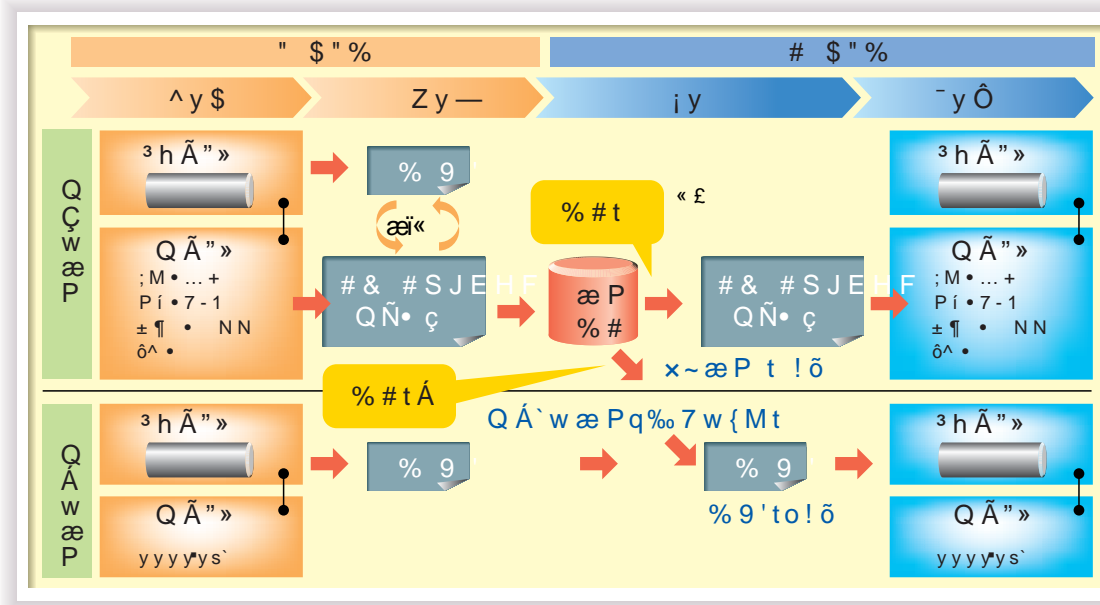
" $"%

# $"%

^y$

Zy—

¡y

¯yÔ

Q
Ç
w
æ
P

³hÃ"»

QÃ"»
;M•…+
Pí•7-1
±¶ • NN
ô^•

%9

æï«

%#t

«£

#& #SJEHF
QÑ•ç

æP
%#

#& #SJEHF
QÑ•ç

³hÃ"»

QÃ"»
;M•…+
Pí•7-1
±¶ • NN
ô^•

×~æP t !õ

%#tÁ

QÁ`wæPq‰7w{Mt

Q
Á
w
æ
P

³hÃ"»

QÃ"»
yyyy̶ys`

%9

%9

%9'to!õ

³hÃ"»

QÃ"»
yyyy̶ys`